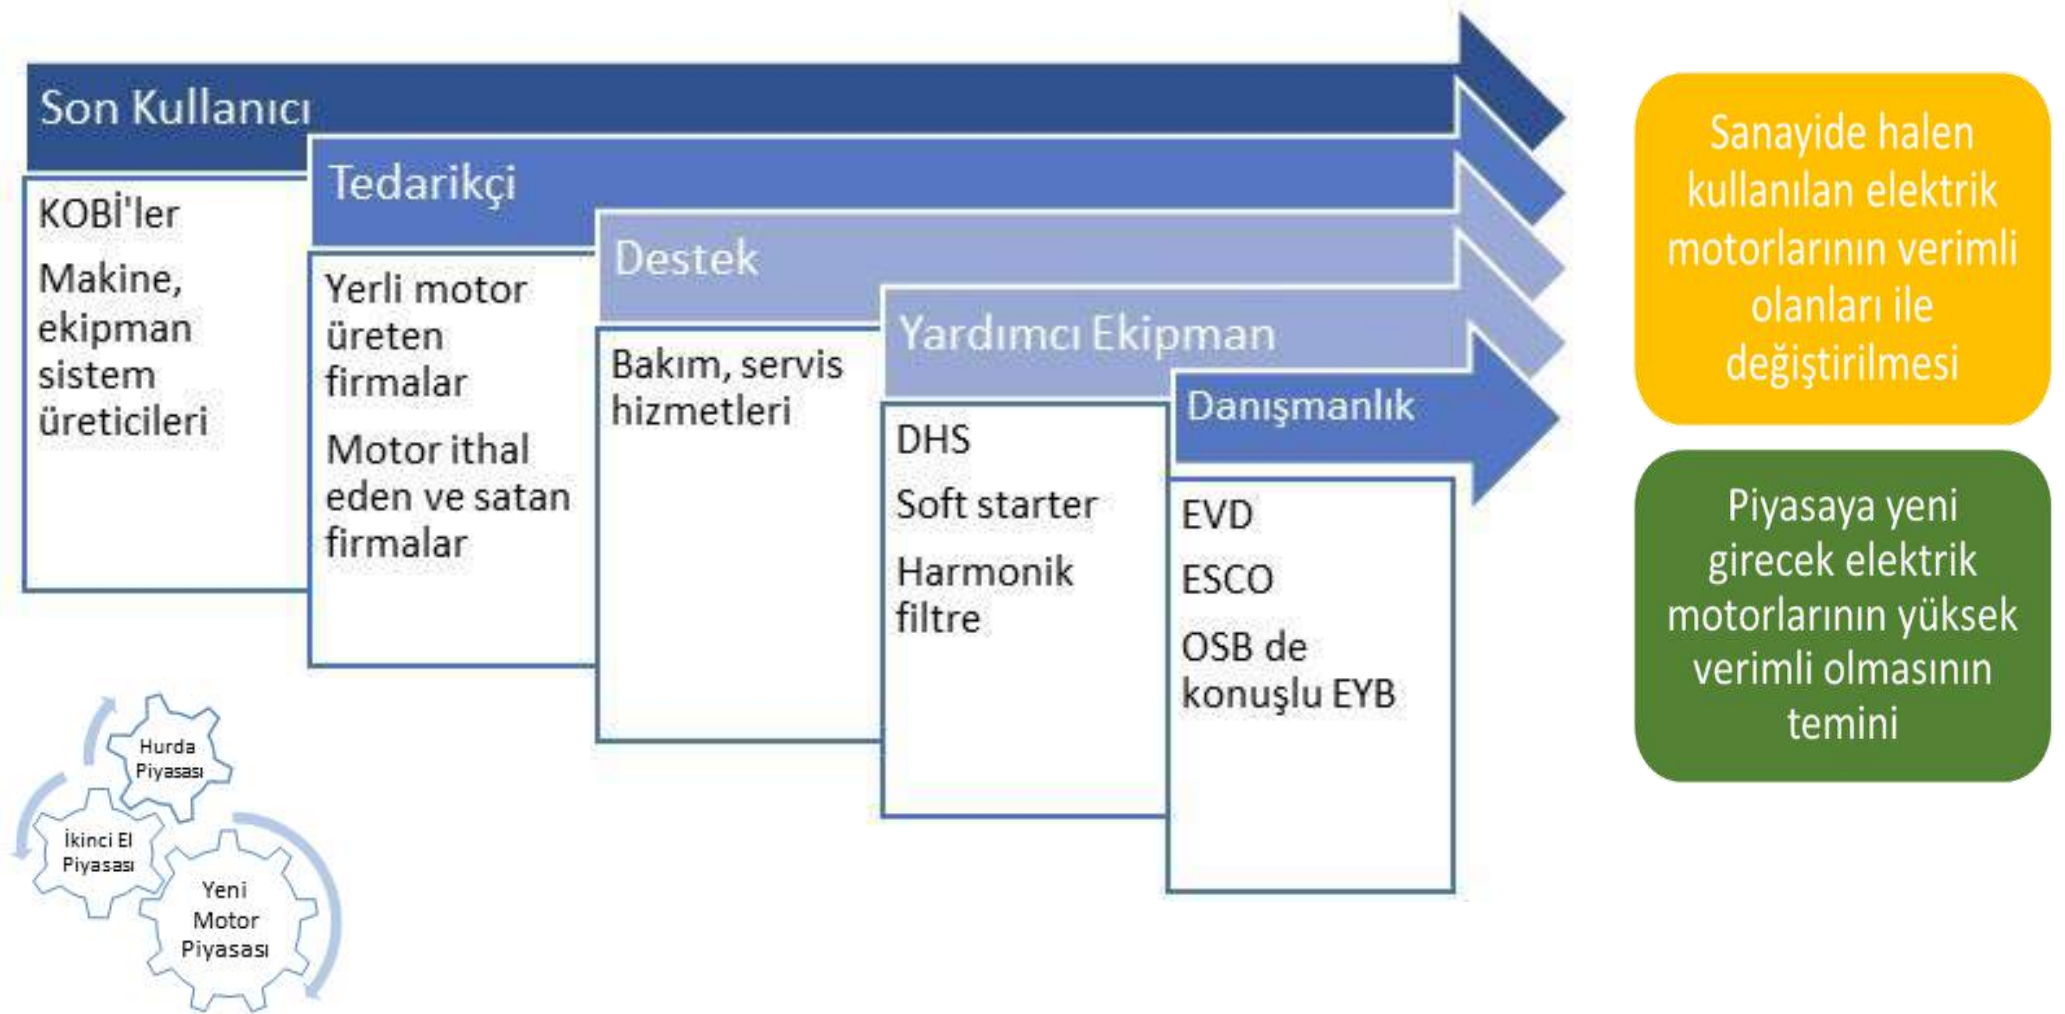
Son Kullanıcı

KOBİ'ler

Makine, ekipman sistem üreticileri

Tedarikçi

Yerli motor üreten firmalar

Motor ithal eden ve satan firmalar

Destek

Bakım, servis hizmetleri

Yardımcı Ekipman

DHS

Soft starter

Harmonik filtre

Danışmanlık

EVD

ESCO

OSB de konuşlu EYB

Sanayide halen kullanılan elektrik motorlarının verimli olanları ile değiştirilmesi

Piyasaya yeni girecek elektrik motorlarının yüksek verimli olmasının temini

Hurda Piyasası

İkinci El Piyasası

Yeni Motor Piyasası